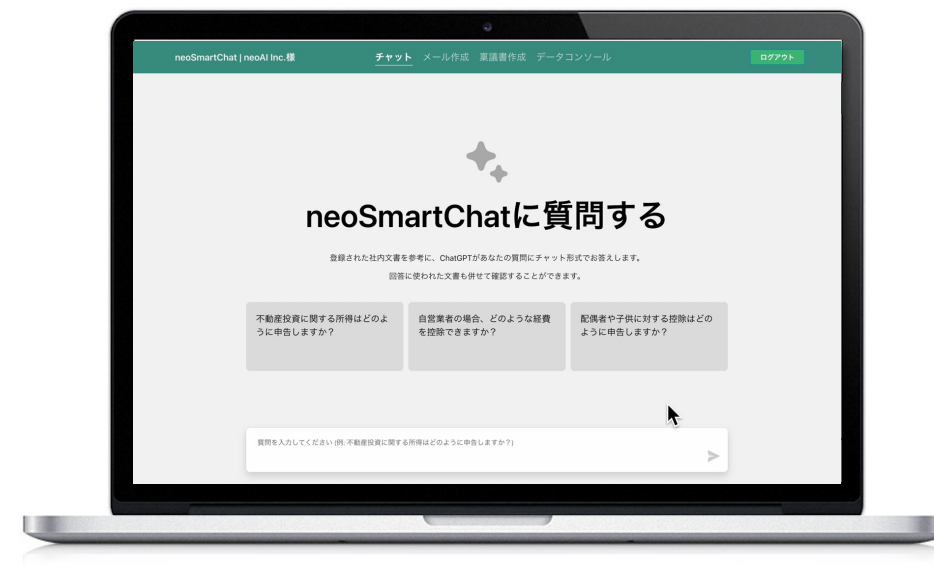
neoSmartChat | neoAI Inc.様

チャット　メール作成　稟議書作成　データコンソール

ログアウト

neoSmartChatに質問する

登録された社内文書を参考に、ChatGPTがあなたの質問にチャット形式でお答えします。

回答に使われた文書も併せて確認することができます。

不動産投資に関する所得はどのように申告しますか？

自営業者の場合、どのような経費を控除できますか？

配偶者や子供に対する控除はどのように申告しますか？

質問を入力してください (例: 不動産投資に関する所得はどのように申告しますか？)